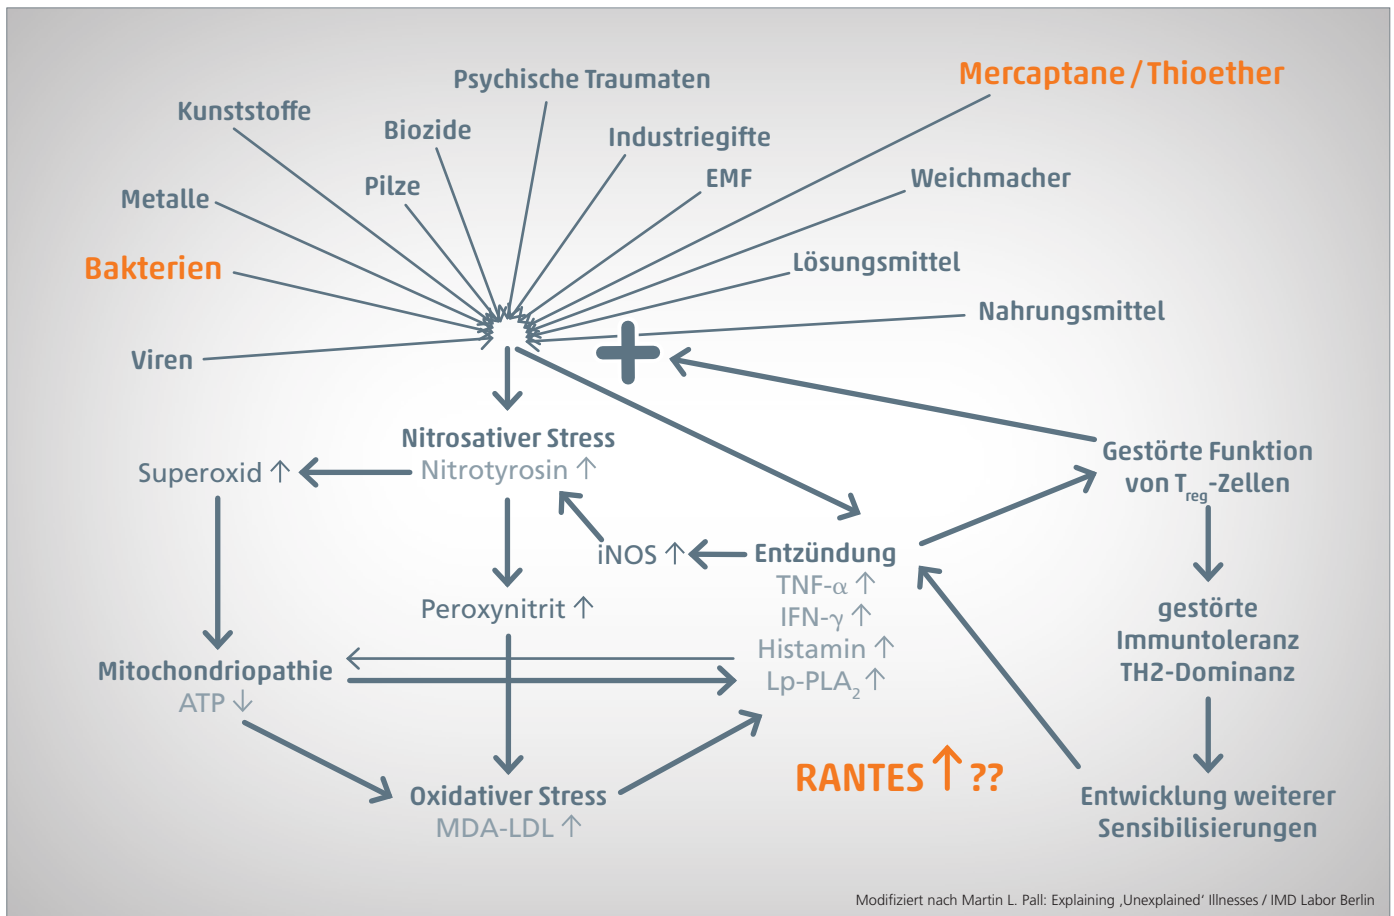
Psychische Traumaten

Mercaptane / Thioether

Kunststoffe

Biozide

Industriegifte

EMF

Weichmacher

Metalle

Pilze

Bakterien

Lösungsmittel

Nahrungsmittel

Viren

Nitrosativer Stress
Nitrotyrosin ↑

Superoxid ↑

Gestörte Funktion von $T_{reg}$-Zellen

iNOS ↑

Entzündung
TNF-α ↑
IFN-γ ↑
Histamin ↑
Lp-$PLA_2$ ↑

Peroxynitrit ↑

gestörte Immuntoleranz TH2-Dominanz

Mitochondriopathie
ATP ↓

RANTES ↑ ??

Oxidativer Stress
MDA-LDL ↑

Entwicklung weiterer Sensibilisierungen

Modifiziert nach Martin L. Pall: Explaining ‚Unexplained' Illnesses / IMD Labor Berlin